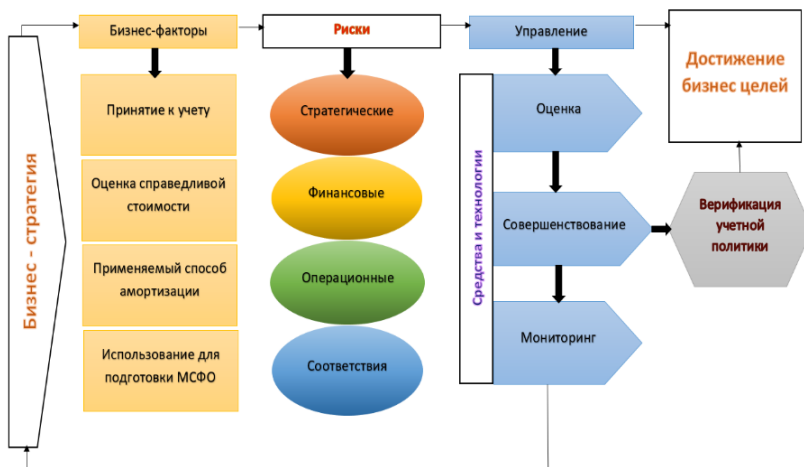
Бизнес - стратегия

Бизнес-факторы

Принятие к учету

Оценка справедливой стоимости

Применяемый способ амортизации

Использование для подготовки МСФО

Риски

Стратегические

Финансовые

Операционные

Соответствия

Управление

Средства и технологии

Оценка

Совершенствование

Мониторинг

Достижение бизнес целей

Верификация учетной политики